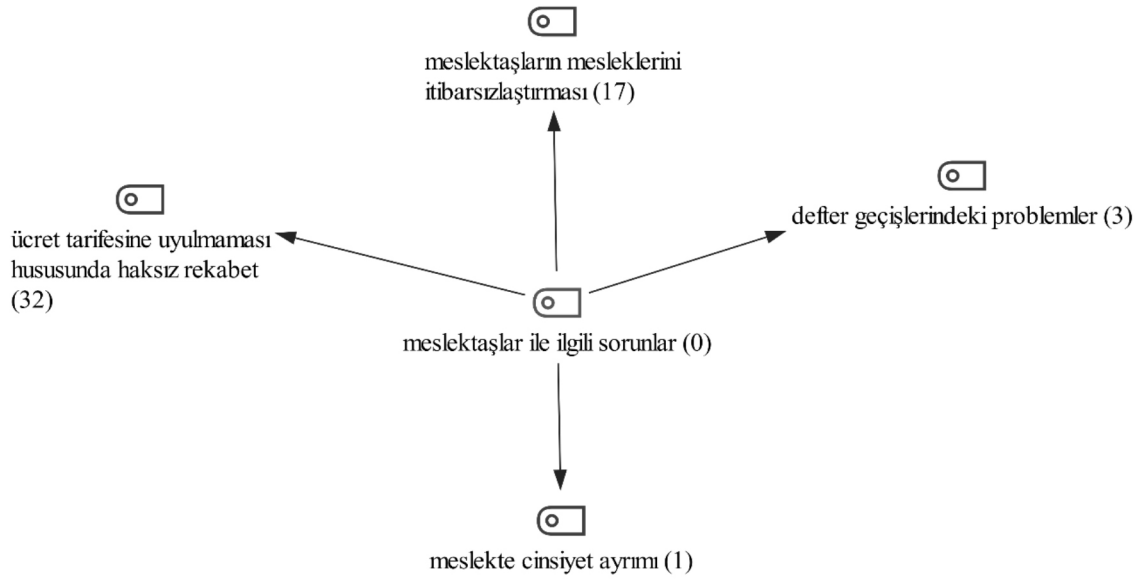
meslektaşların mesleklerini itibarsızlaştırması (17)

ücret tarifesine uyulmaması hususunda haksız rekabet (32)

defter geçişlerindeki problemler (3)

meslektaşlar ile ilgili sorunlar (0)

meslekte cinsiyet ayrımı (1)